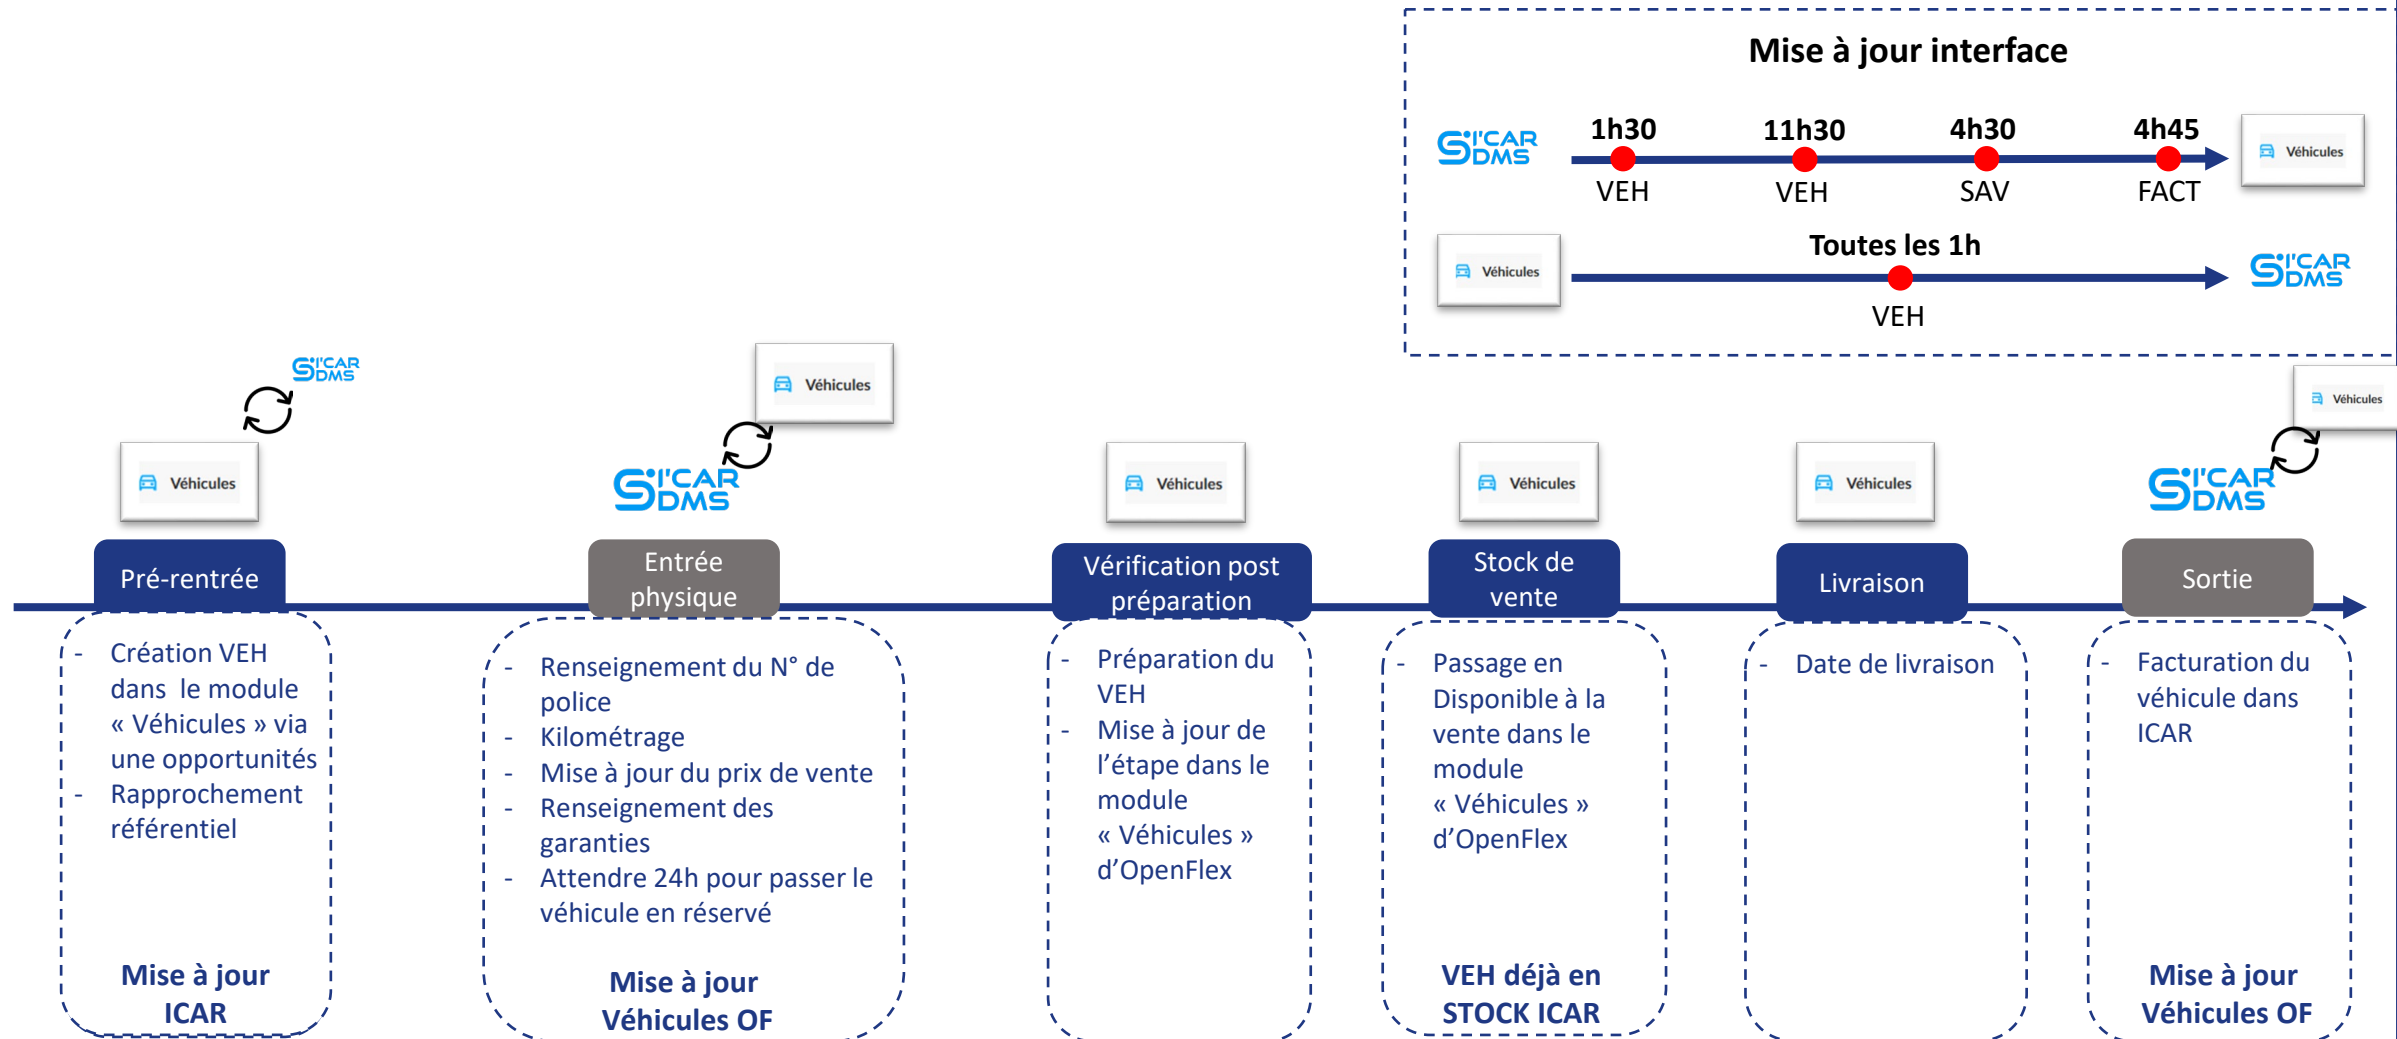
Mise à jour interface

I'CAR DMS

1h30 VEH
11h30 VEH
4h30 SAV
4h45 FACT

Véhicules

Véhicules

Toutes les 1h
VEH

I'CAR DMS

I'CAR DMS

Véhicules

Véhicules

I'CAR DMS

Véhicules

Véhicules

Véhicules

Véhicules

I'CAR DMS

Pré-rentrée

- Création VEH dans le module « Véhicules » via une opportunités
- Rapprochement référentiel

Mise à jour ICAR

Entrée physique

- Renseignement du N° de police
- Kilométrage
- Mise à jour du prix de vente
- Renseignement des garanties
- Attendre 24h pour passer le véhicule en réservé

Mise à jour Véhicules OF

Vérification post préparation

- Préparation du VEH
- Mise à jour de l'étape dans le module « Véhicules » d'OpenFlex

Stock de vente

- Passage en Disponible à la vente dans le module « Véhicules » d'OpenFlex

VEH déjà en STOCK ICAR

Livraison

- Date de livraison

Sortie

- Facturation du véhicule dans ICAR

Mise à jour Véhicules OF